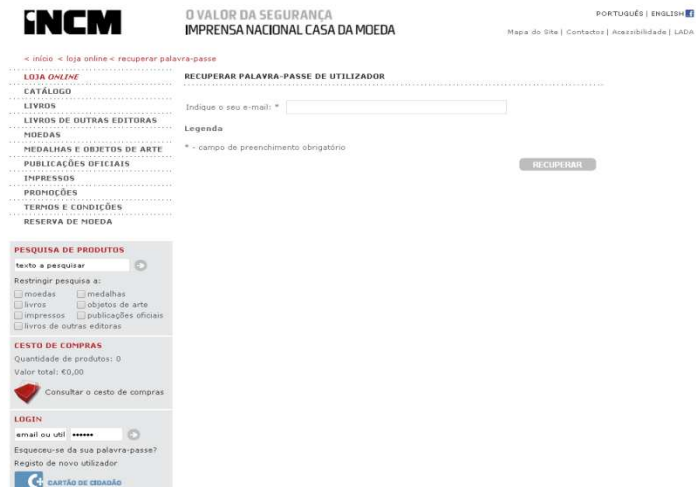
INCM

O VALOR DA SEGURANÇA
IMPRENSA NACIONAL CASA DA MOEDA

PORTUGUÊS | ENGLISH

Mapa do Site | Contactos | Acessibilidade | LADA

< início < loja online < recuperar palavra-passe

LOJA ONLINE
CATÁLOGO
LIVROS
LIVROS DE OUTRAS EDITORAS
MOEDAS
MEDALHAS E OBJETOS DE ARTE
PUBLICAÇÕES OFICIAIS
IMPRESSOS
PROMOÇÕES
TERMOS E CONDIÇÕES
RESERVA DE MOEDA

RECUPERAR PALAVRA-PASSE DE UTILIZADOR

Indique o seu e-mail: *

Legenda

* - campo de preenchimento obrigatório

RECUPERAR

PESQUISA DE PRODUTOS
texto a pesquisar
Restringir pesquisa a:
moedas
medalhas
livros
objetos de arte
impressos
publicações oficiais
livros de outras editoras

CESTO DE COMPRAS
Quantidade de produtos: 0
Valor total: €0,00
Consultar o cesto de compras

LOGIN
email ou util
••••••
Esqueceu-se da sua palavra-passe?
Registo de novo utilizador
CARTÃO DE CIDADÃO